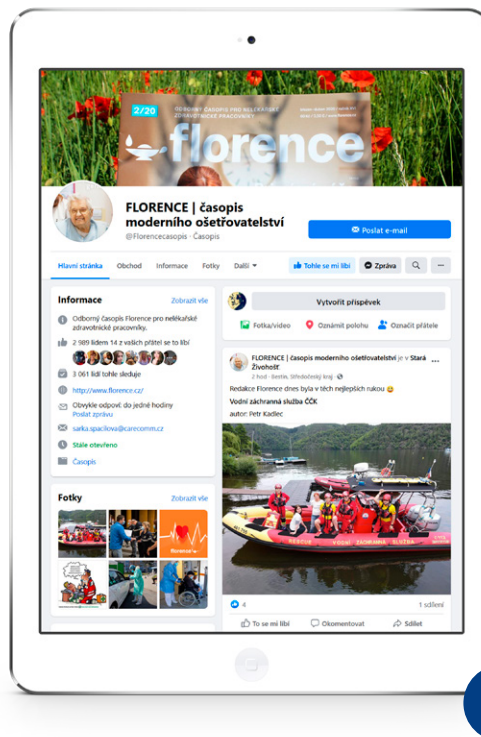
2/20
ODBORNÝ ČASOPIS PRO NELÉKAŘSKÉ ZDRAVOTNICKÉ PRACOVNÍKY
florence

FLORENCE | časopis moderního ošetřovatelství
@Florencecasopis · Časopis

Poslat e-mail

Hlavní stránka | Obchod | Informace | Fotky | Další ▾

Tohle se mi líbí | Zpráva

Informace | Zobrazit vše
Odborný časopis Florence pro nelékařské zdravotnické pracovníky.
2 989 lidem 14 z vašich přátel se to líbí
3 061 lidí tohle sleduje
http://www.florence.cz/
Obvykle odpoví do jedné hodiny
Poslat zprávu
sarka.spacilova@carecomm.cz
Stále otevřeno
Časopis

Fotky | Zobrazit vše

Vytvořit příspěvek
Fotka/video | Označit polohu | Označit přátele

FLORENCE | časopis moderního ošetřovatelství je v Stará Živohošť
2 hod · Benín, Středočeský kraj ·
Redakce Florence dnes byla v těch nejlepších rukou
Vodní záchranná služba ČČK
autor: Petr Kadlec

RESCUE | VODNÍ ZÁCHRANNÁ SLUŽBA

4 | 1 sdílení
To se mi líbí | Okomentovat | Sdílet